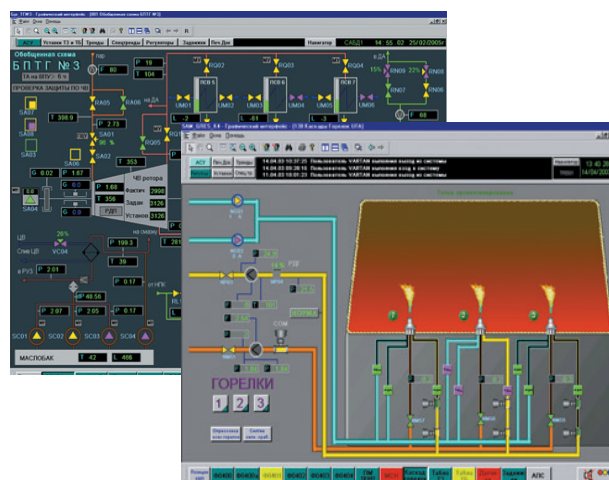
Обобщенная схема
БПТГ №3
ТА на БПУ > В ч
ПРОВЕРКА ЗАЩИТЫ ПО ЧВ
Установ ТЗ в 1Вз
Тренды
Спецтренды
Регуляторы
Задвижки
Пит.Дкс
Навигатор
САБД
14:55:02
25/02/2005г
RQ02
RQ03
RQ01
UM01
UM02
UM03
UM04
UM05
UM06
RN05
RN06
RN07
RN08
RA05
RA06
SA01
SA02
SA03
SA06
SA04
ЧВ ротора
Фактич
Задан
Установ
2990
3126
3126
РДП
ЦВ
Слив ЦВ
VC04
SC01
SC02
SC03
SC04
МАСЛОБАК
T 42
L 486
P 80
T 104
P 2.01
P 199.3
T 39
P 0.17
P 48.58
P 0.15
P 0.16
P 0.17
T 353
G 0.02
P 1.67
T 356
T 309.9
P 2.73
L -2
L -81
L -3
T 68
ГОРЕЛКИ
1
2
3
АСУ
Пен.Дкс
Тренды
Задвижки
Установ
Спец.Тренды
Навигатор
14.04.03 10:37:25 Пользователь VARTAN выполнил выход из системы
14.04.03 09:28:10 Пользователь VARTAN выполнил вход в систему
11.04.03 18:03:23 Пользователь VARTAN выполнил выход из системы
13:40:2
14/04/2003
АПС